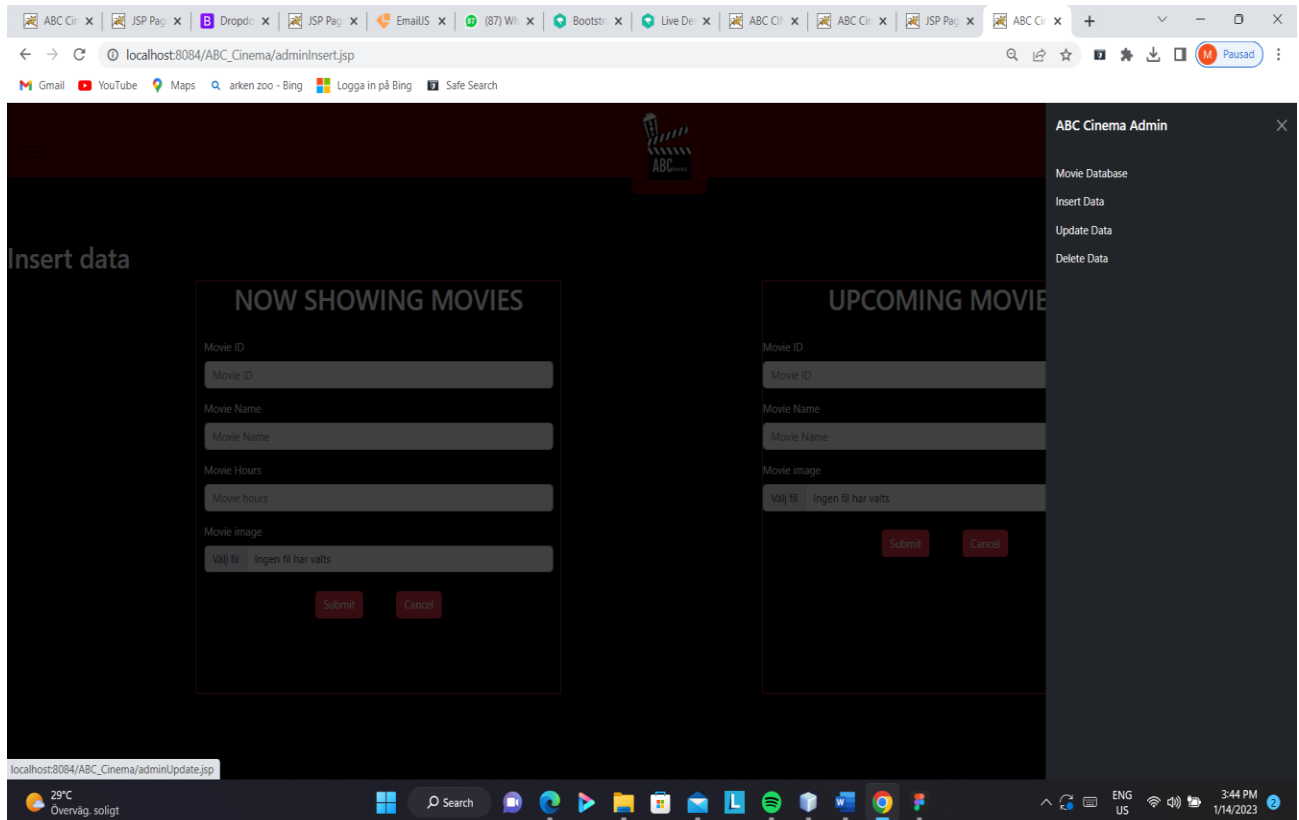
ABC Cin × | JSP Pag × | Dropdo × | JSP Pag × | EmailJS × | (87) Wh × | Bootstr × | Live De × | ABC Ci × | ABC Cin × | JSP Pag × | ABC Ci × | +

localhost:8084/ABC_Cinema/adminInsert.jsp

Pausad

Gmail YouTube Maps arken zoo - Bing Logga in på Bing Safe Search

ABC

Insert data

NOW SHOWING MOVIES

Movie ID

Movie ID

Movie Name

Movie Name

Movie Hours

Movie hours

Movie image

Välj fil Ingen fil har valts

Submit Cancel

UPCOMING MOVIE

Movie ID

Movie ID

Movie Name

Movie Name

Movie image

Välj fil Ingen fil har valts

Submit Cancel

ABC Cinema Admin

Movie Database

Insert Data

Update Data

Delete Data

localhost:8084/ABC_Cinema/adminUpdate.jsp

29°C
Överväg. soligt

Search

ENG
US

3:44 PM
1/14/2023

2